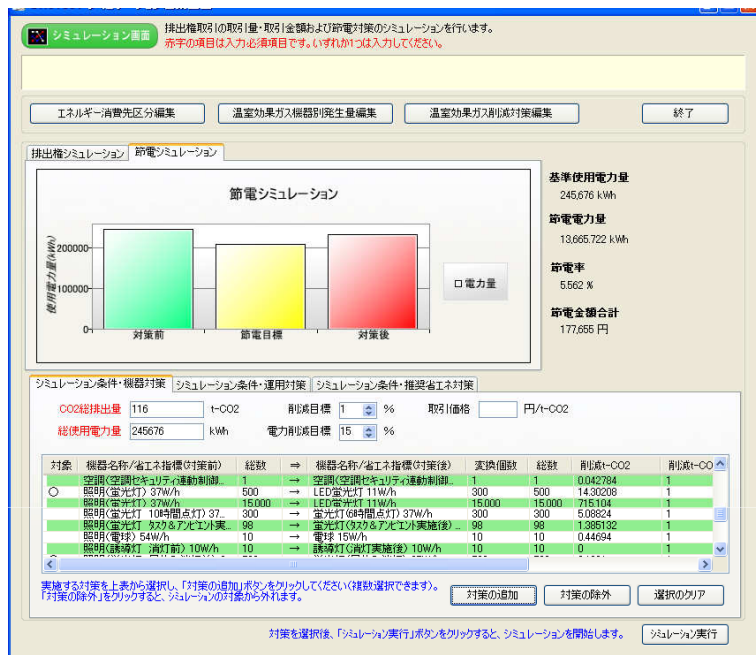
シミュレーション画面

排出権取引の取引量・取引金額および節電対策のシミュレーションを行います。
赤字の項目は入力必須項目です。いずれか1つは入力してください。

エネルギー消費先区分編集　温室効果ガス機器別発生量編集　温室効果ガス削減対策編集　終了

排出権シミュレーション　節電シミュレーション

節電シミュレーション

使用電力量(kWh)

200000-
100000-
0-

対策前　節電目標　対策後

□電力量

基準使用電力量
245,676 kWh

節電電力量
13,665.722 kWh

節電率
5.562 %

節電金額合計
177,655 円

シミュレーション条件・機器対策　シミュレーション条件・運用対策　シミュレーション条件・推奨省エネ対策

CO2総排出量 116 t-CO2　削減目標 1 %　取引価格 円/t-CO2
総使用電力量 245676 kWh　電力削減目標 15 %

| 対象 | 機器名称/省エネ指標(対策前) | 総数 | ⇒ | 機器名称/省エネ指標(対策後) | 変換個数 | 総数 | 削減t-CO2 | 削減t-CO |
|---|---|---|---|---|---|---|---|---|
| | 空調(空調セキュリティ連動制御... | 1 | → | 空調(空調セキュリティ連動制御... | 1 | 1 | 0.042784 | 1 |
| ○ | 照明(蛍光灯) 37W/h | 500 | → | LED蛍光灯 11W/h | 300 | 500 | 14.30208 | 1 |
| | 照明(蛍光灯) 37W/h | 15,000 | → | LED蛍光灯 11W/h | 15,000 | 15,000 | 715.104 | 1 |
| | 照明(蛍光灯) 10時間点灯) 37... | 300 | → | 蛍光灯(6時間点灯) 37W/h | 300 | 300 | 5.08824 | 1 |
| | 照明(蛍光灯) タスク&アンビエント実... | 98 | → | 蛍光灯(タスク&アンビエント実施後) ... | 98 | 98 | 1.385132 | 1 |
| | 照明(電球) 54W/h | 10 | → | 電球 15W/h | 10 | 10 | 0.44694 | 1 |
| | 照明(誘導灯 消灯前) 10W/h | 10 | → | 誘導灯(消灯実施後) 10W/h | 10 | 10 | 0 | 1 |

実施する対策を上表から選択し、「対策の追加」ボタンをクリックしてください(複数選択できます)。
「対策の除外」をクリックすると、シミュレーションの対象から外れます。

対策の追加　対策の除外　選択のクリア

対策を選択後、「シミュレーション実行」ボタンをクリックすると、シミュレーションを開始します。　シミュレーション実行